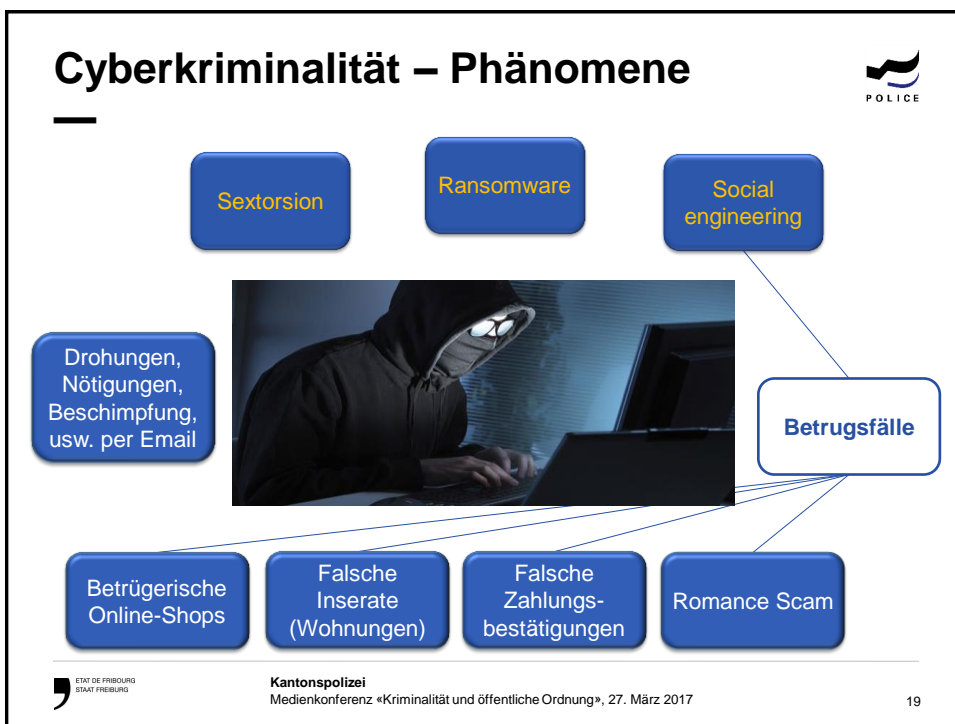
Cyberkriminalität – Phänomene

POLICE

Sextorsion

Ransomware

Social engineering

Drohungen, Nötigungen, Beschimpfung, usw. per Email

Betrugsfälle

Betrügerische Online-Shops

Falsche Inserate (Wohnungen)

Falsche Zahlungsbestätigungen

Romance Scam

ETAT DE FRIBOURG
STAAT FREIBURG

Kantonspolizei
Medienkonferenz «Kriminalität und öffentliche Ordnung», 27. März 2017

19